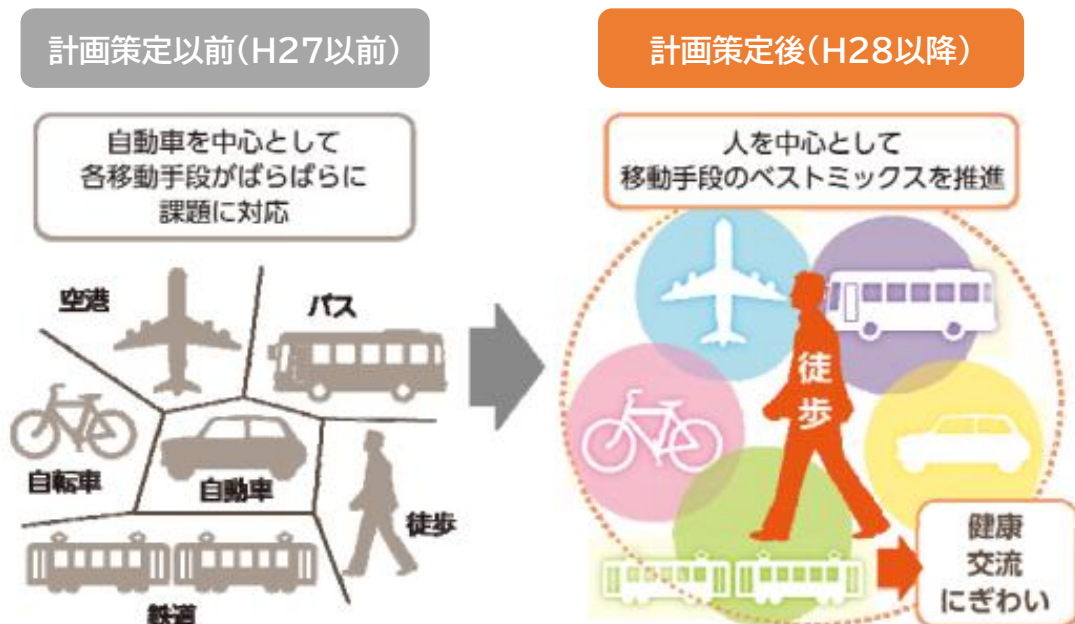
計画策定以前（H27以前）

自動車を中心として
各移動手段がばらばらに
課題に対応

空港

バス

自転車

自動車

徒歩

鉄道

計画策定後（H28以降）

人を中心として
移動手段のベストミックスを推進

徒歩

健康
交流
にぎわい